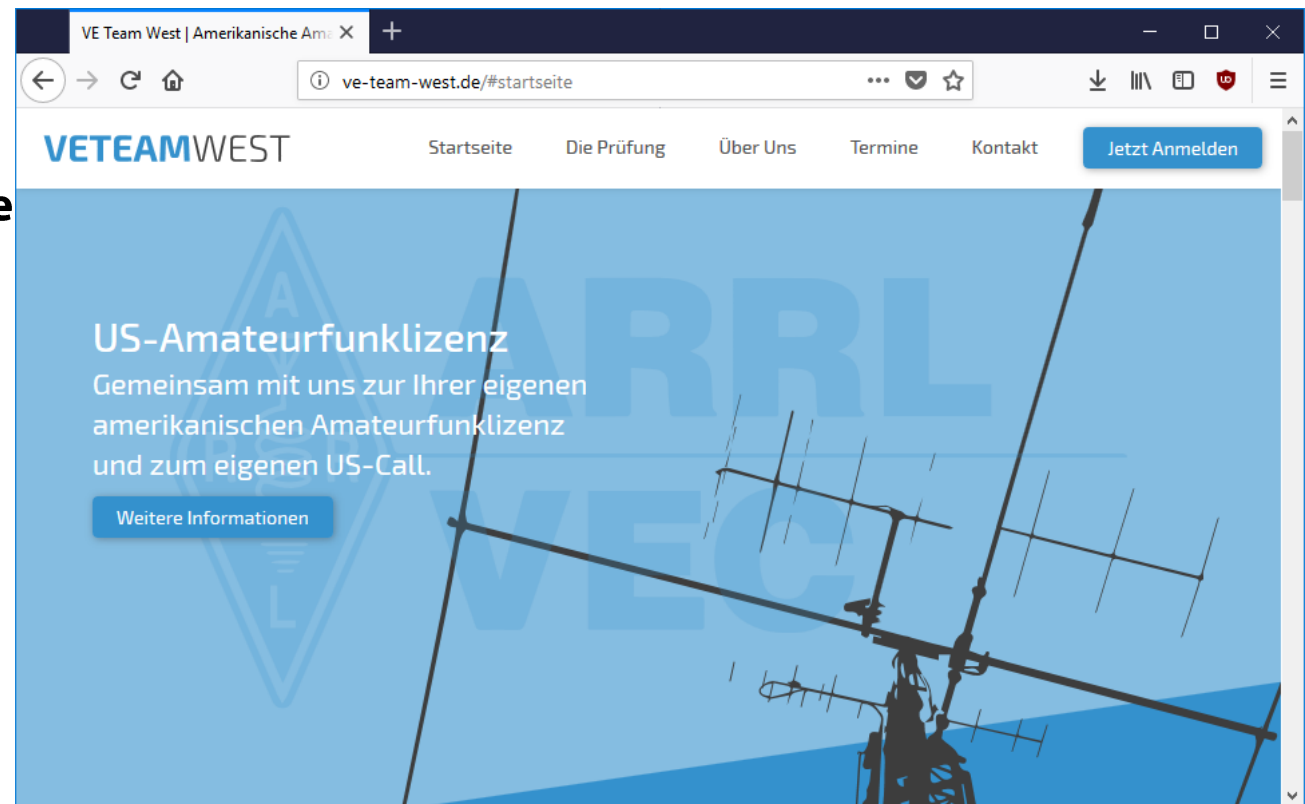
VE Team West | Amerikanische Ama

ve-team-west.de/#startseite

VETEAMWEST

Startseite Die Prüfung Über Uns Termine Kontakt Jetzt Anmelden

e

ARRL
VEC

A
R
R
L

US-Amateurfunklizenz

Gemeinsam mit uns zur Ihrer eigenen amerikanischen Amateurfunklizenz und zum eigenen US-Call.

Weitere Informationen